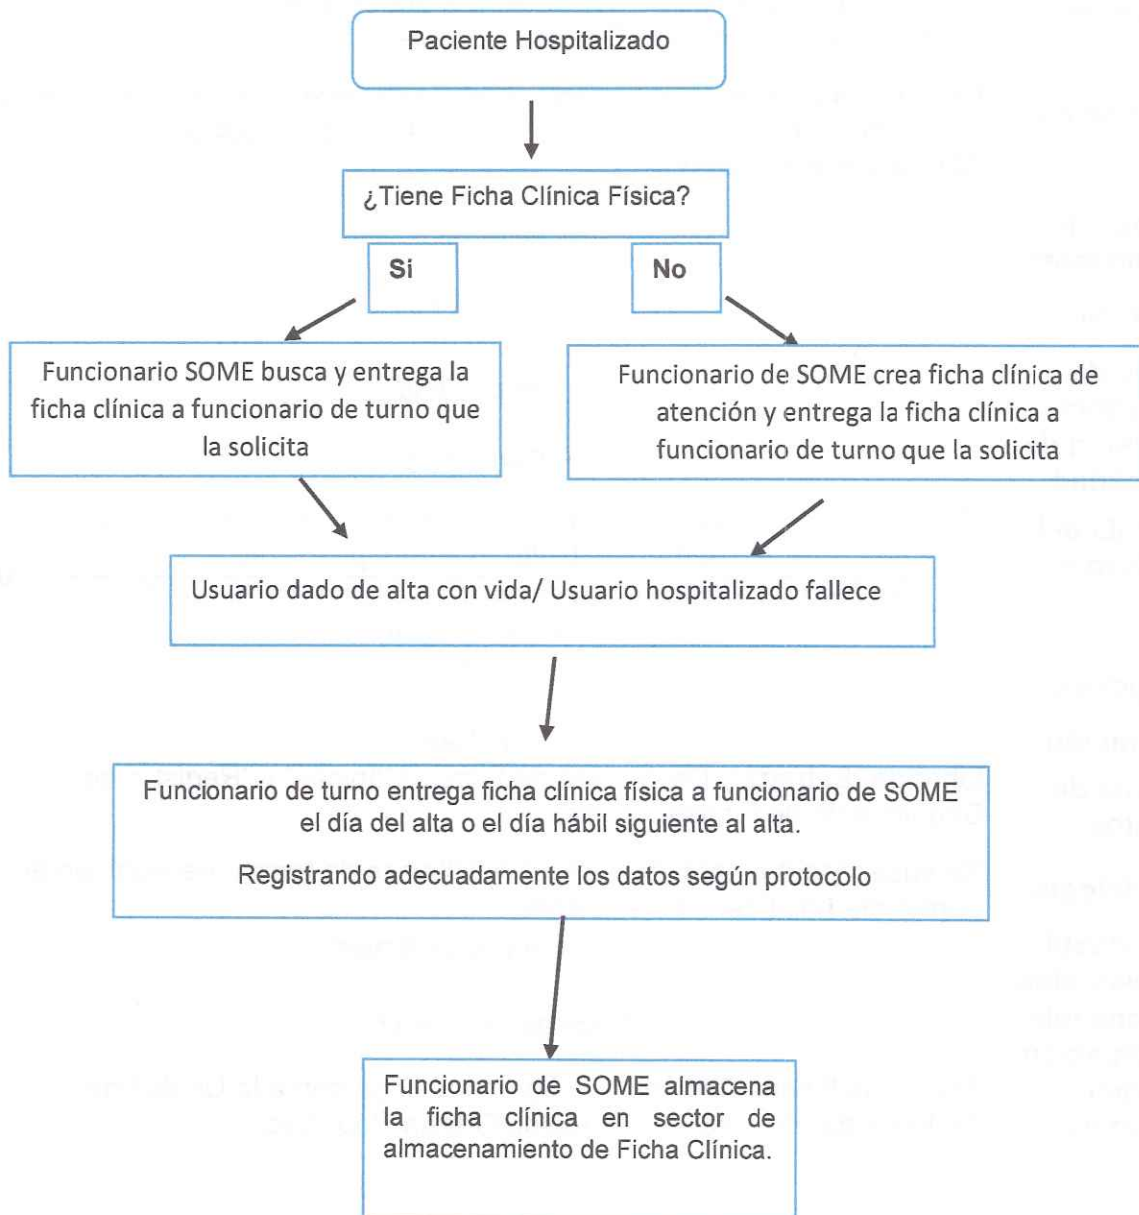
Paciente Hospitalizado

¿Tiene Ficha Clínica Física?

Si

No

Funcionario SOME busca y entrega la ficha clínica a funcionario de turno que la solicita

Funcionario de SOME crea ficha clínica de atención y entrega la ficha clínica a funcionario de turno que la solicita

Usuario dado de alta con vida/ Usuario hospitalizado fallece

Funcionario de turno entrega ficha clínica física a funcionario de SOME el día del alta o el día hábil siguiente al alta.

Registrando adecuadamente los datos según protocolo

Funcionario de SOME almacena la ficha clínica en sector de almacenamiento de Ficha Clínica.